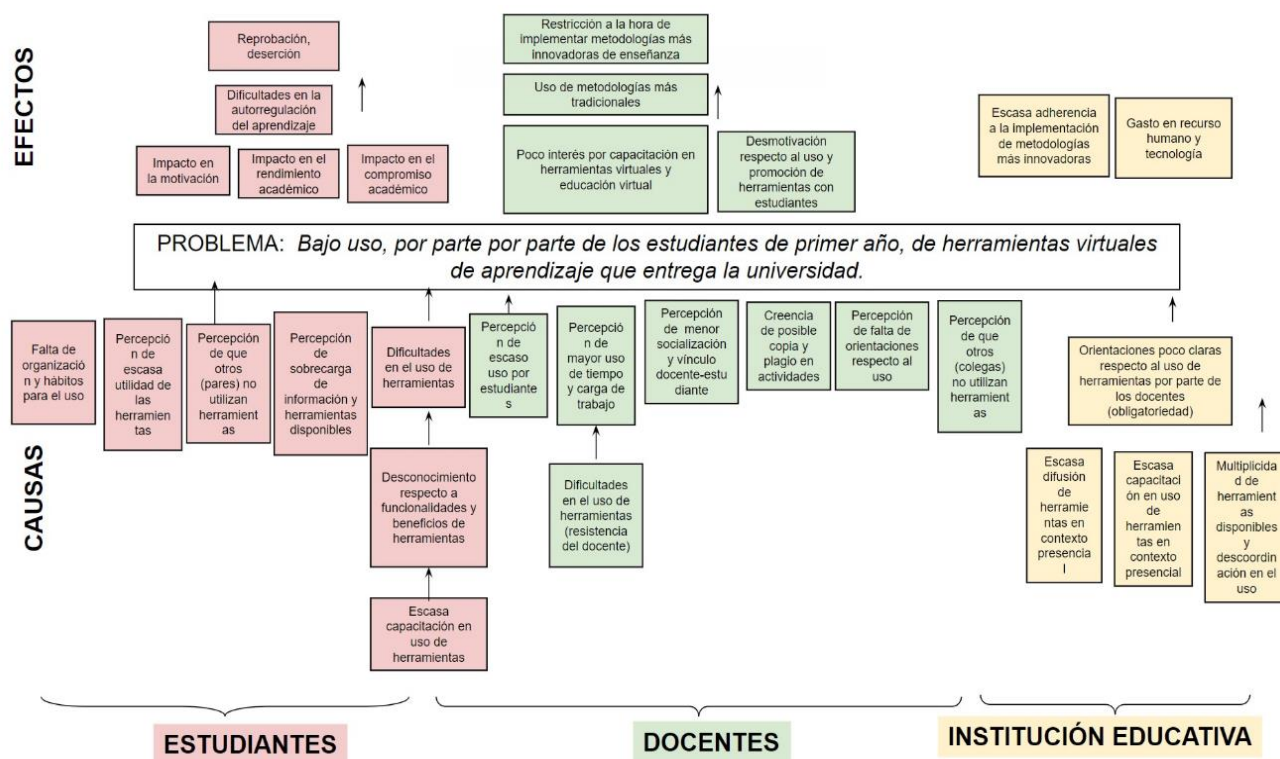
EFECTOS

Reprobación, deserción

Dificultades en la autorregulación del aprendizaje

Impacto en la motivación

Impacto en el rendimiento académico

Impacto en el compromiso académico

Restricción a la hora de implementar metodologías más innovadoras de enseñanza

Uso de metodologías más tradicionales

Poco interés por capacitación en herramientas virtuales y educación virtual

Desmotivación respecto al uso y promoción de herramientas con estudiantes

Escasa adherencia a la implementación de metodologías más innovadoras

Gasto en recurso humano y tecnología

PROBLEMA: Bajo uso, por parte por parte de los estudiantes de primer año, de herramientas virtuales de aprendizaje que entrega la universidad.

CAUSAS

Falta de organización y hábitos para el uso

Percepción de escasa utilidad de las herramientas

Percepción de que otros (pares) no utilizan herramientas

Percepción de sobrecarga de información y herramientas disponibles

Dificultades en el uso de herramientas

Desconocimiento respecto a funcionalidades y beneficios de herramientas

Escasa capacitación en uso de herramientas

Percepción de escaso uso por estudiantes

Percepción de mayor uso de tiempo y carga de trabajo

Dificultades en el uso de herramientas (resistencia del docente)

Percepción de menor socialización y vínculo docente-estudiante

Creencia de posible copia y plagio en actividades

Percepción de falta de orientaciones respecto al uso

Percepción de que otros (colegas) no utilizan herramientas

Orientaciones poco claras respecto al uso de herramientas por parte de los docentes (obligatoriedad)

Escasa difusión de herramientas en contexto presencial

Escasa capacitación en uso de herramientas en contexto presencial

Multiplicidad de herramientas disponibles y descoordinación en el uso

ESTUDIANTES

DOCENTES

INSTITUCIÓN EDUCATIVA